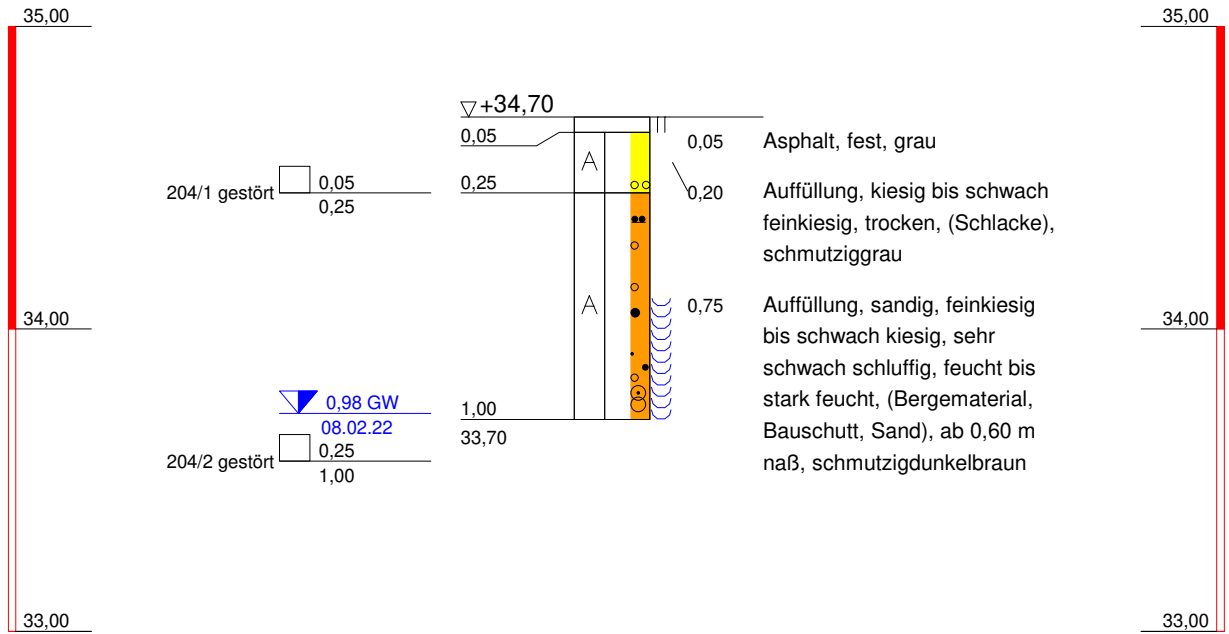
35,00

35,00

$\bigtriangledown$+34,70

0,05

A

0,05

Asphalt, fest, grau

204/1 gestört

0,05

0,25

0,25

0,20

Auffüllung, kiesig bis schwach feinkiesig, trocken, (Schlacke), schmutziggrau

A

0,75

Auffüllung, sandig, feinkiesig bis schwach kiesig, sehr schwach schluffig, feucht bis stark feucht, (Bergematerial, Bauschutt, Sand), ab 0,60 m naß, schmutzigdunkelbraun

34,00

34,00

0,98 GW

08.02.22

1,00

33,70

204/2 gestört

0,25

1,00

33,00

33,00